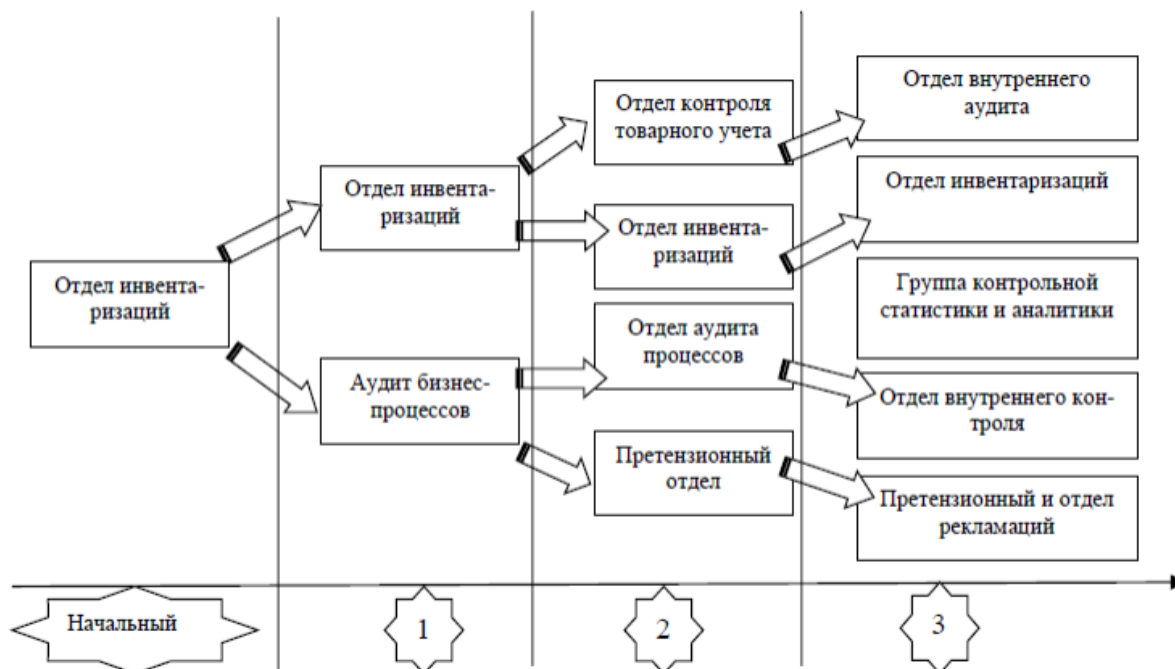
Отдел инвентаризаций

Отдел инвентаризаций

Аудит бизнес-процессов

Отдел контроля товарного учета

Отдел инвентаризаций

Отдел аудита процессов

Претензионный отдел

Отдел внутреннего аудита

Отдел инвентаризаций

Группа контрольной статистики и аналитики

Отдел внутреннего контроля

Претензионный и отдел рекламаций

Начальный

1

2

3